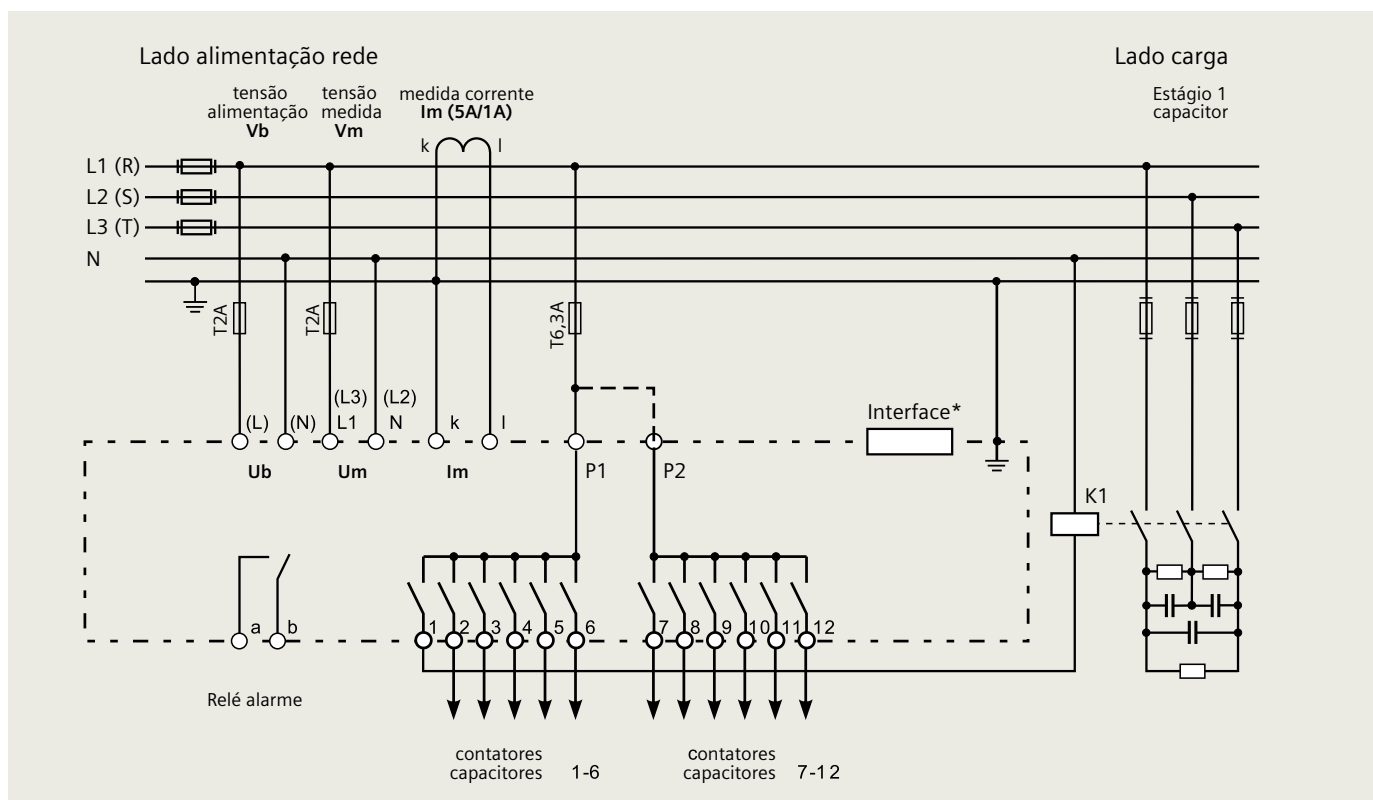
Lado alimentação rede

Lado carga

tensão alimentação **Vb**

tensão medida **Vm**

medida corrente **Im (5A/1A)**

Estágio 1 capacitor

k l

L1 (R)
L2 (S)
L3 (T)
N

T2A

T2A

T6,3A

(L) (N) (L3) L1 (L2) N k l

Interface*

Ub Um Im P1 P2

K1

a b

1 2 3 4 5 6 7 8 9 10 11 12

Relé alarme

contatores capacitores 1-6

contatores capacitores 7-12